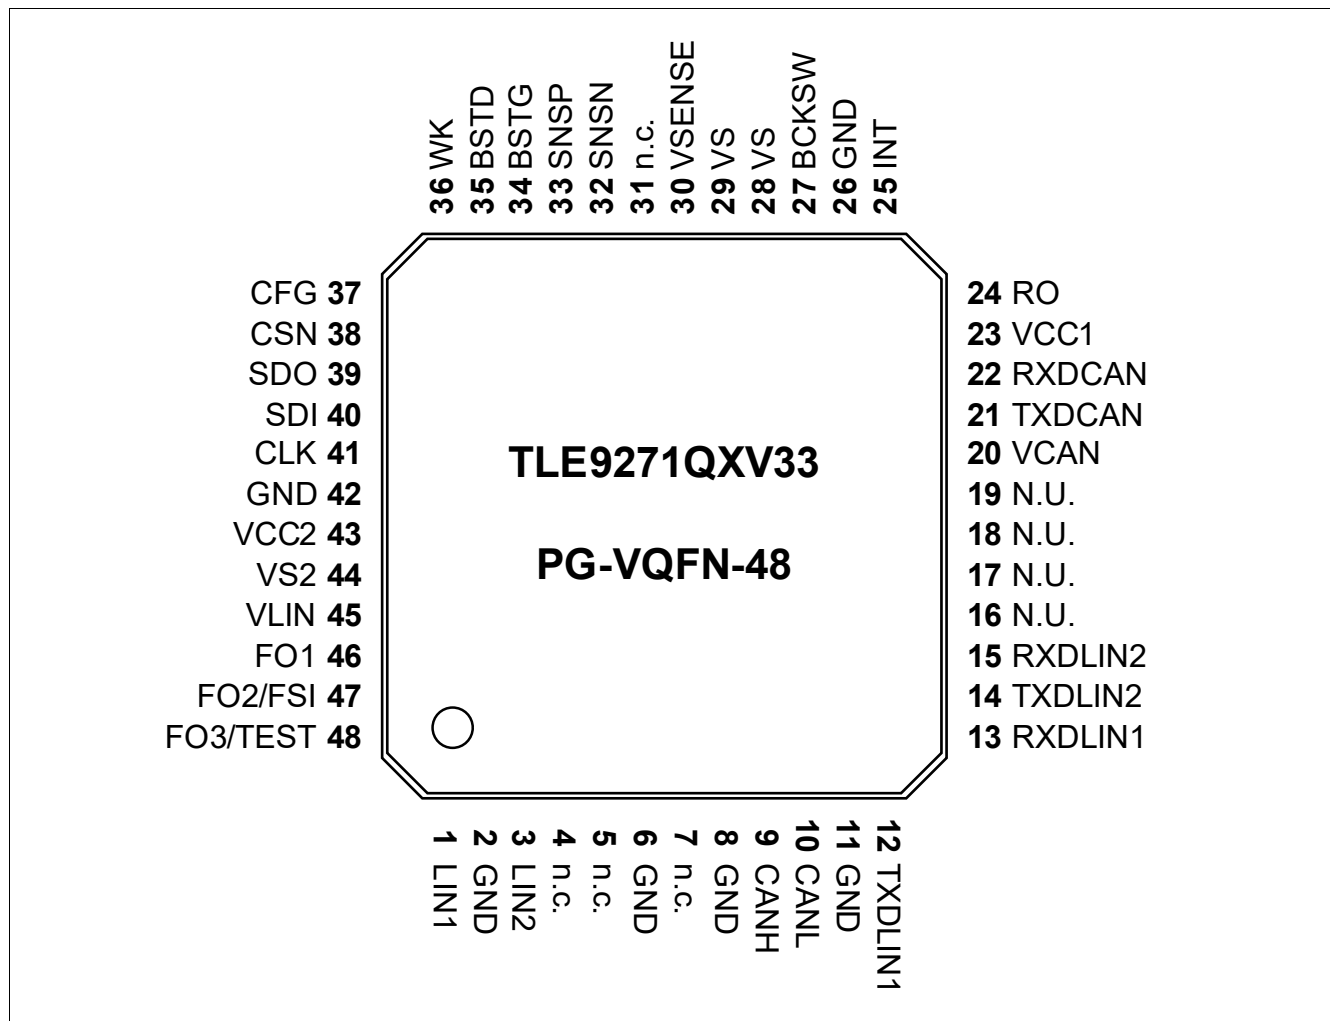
36 WK
35 BSTD
34 BSTG
33 SNSP
32 SNSN
31 n.c.
30 VSENSE
29 VS
28 VS
27 BCKSW
26 GND
25 INT

CFG 37
CSN 38
SDO 39
SDI 40
CLK 41
GND 42
VCC2 43
VS2 44
VLIN 45
FO1 46
FO2/FSI 47
FO3/TEST 48

TLE9271QXV33

PG-VQFN-48

24 RO
23 VCC1
22 RXDCAN
21 TXDCAN
20 VCAN
19 N.U.
18 N.U.
17 N.U.
16 N.U.
15 RXDLIN2
14 TXDLIN2
13 RXDLIN1

1 LIN1
2 GND
3 LIN2
4 n.c.
5 n.c.
6 GND
7 n.c.
8 GND
9 CANH
10 CANL
11 GND
12 TXDLIN1